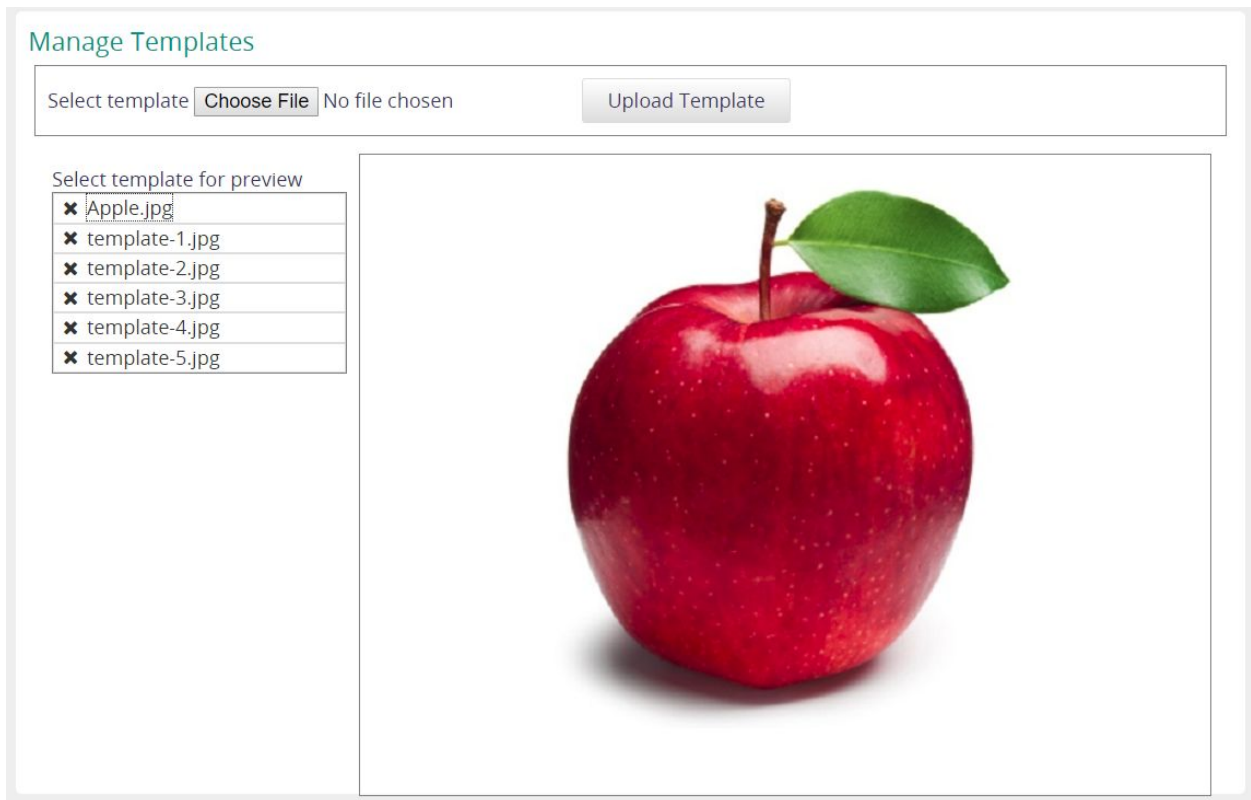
Manage Templates

Select template Choose File No file chosen

Upload Template

Select template for preview

✖ Apple.jpg
✖ template-1.jpg
✖ template-2.jpg
✖ template-3.jpg
✖ template-4.jpg
✖ template-5.jpg